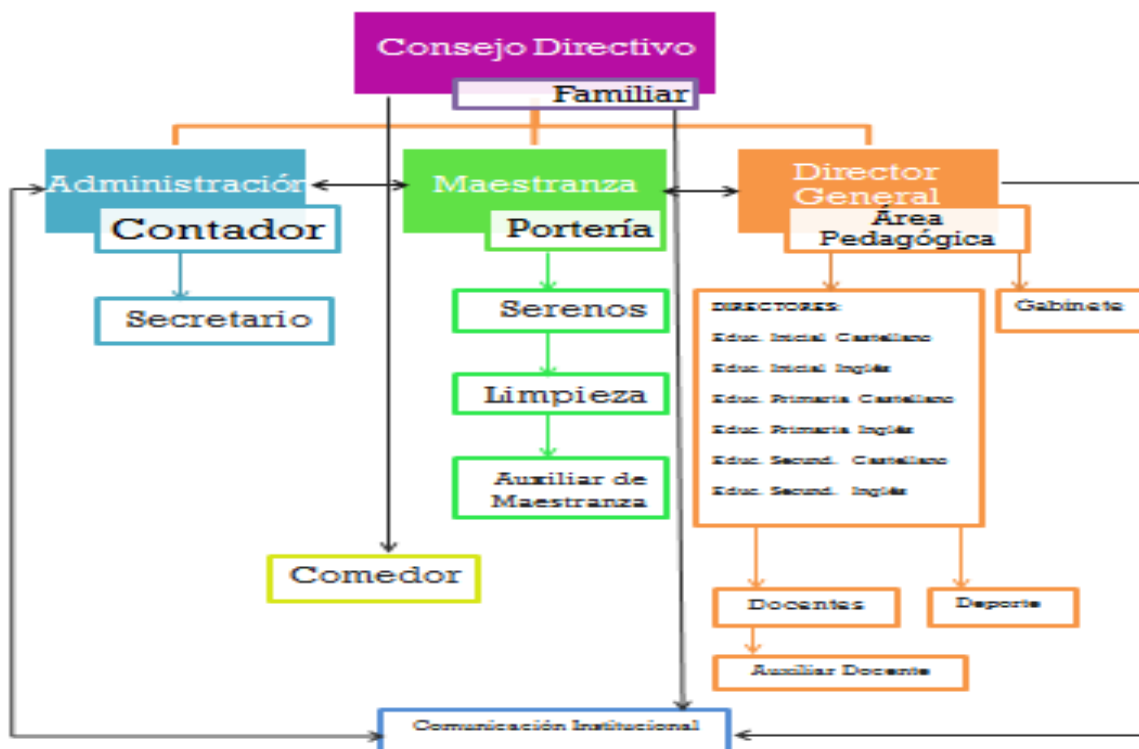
Consejo Directivo
Familiar

Administración
Contador
Secretario

Maestranza
Portería
Serenos
Limpieza
Auxiliar de Maestranza

Comedor

Director General
Área Pedagógica

DIRECTORES:
Educ. Inicial Castellano
Educ. Inicial Inglés
Educ. Primaria Castellano
Educ. Primaria Inglés
Educ. Secund. Castellano
Educ. Secund. Inglés

Gabinete

Docentes
Auxiliar Docente
Deporte

Comunicación Institucional